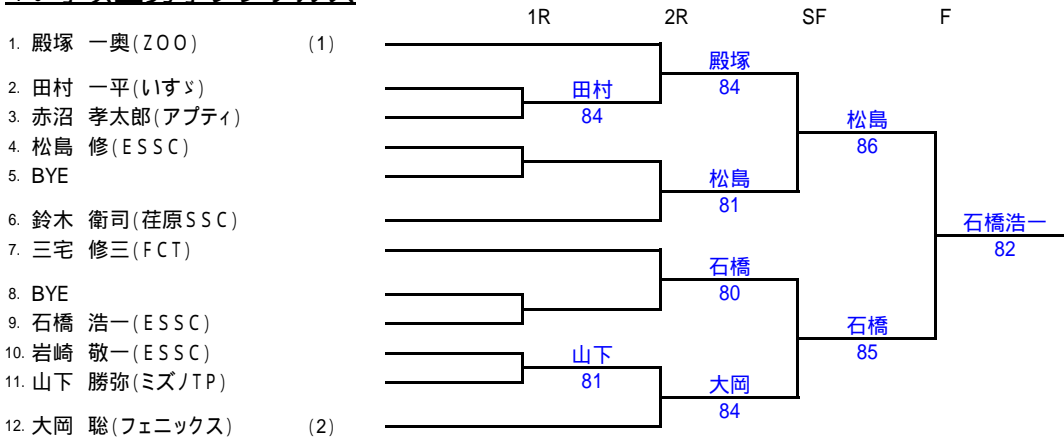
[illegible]

1R 2R SF F

1. 殿塚 一奥(ZOO) (1)
2. 田村 一平(いすゞ)
3. 赤沼 孝太郎(アプティ)
4. 松島 修(ESSC)
5. BYE
6. 鈴木 衛司(荏原SSC)
7. 三宅 修三(FCT)
8. BYE
9. 石橋 浩一(ESSC)
10. 岩崎 敬一(ESSC)
11. 山下 勝弥(ミズノTP)
12. 大岡 聡(フェニックス) (2)

田村
84

殿塚
84

松島
81

石橋
80

山下
81

大岡
84

松島
86

石橋
85

石橋浩一
82